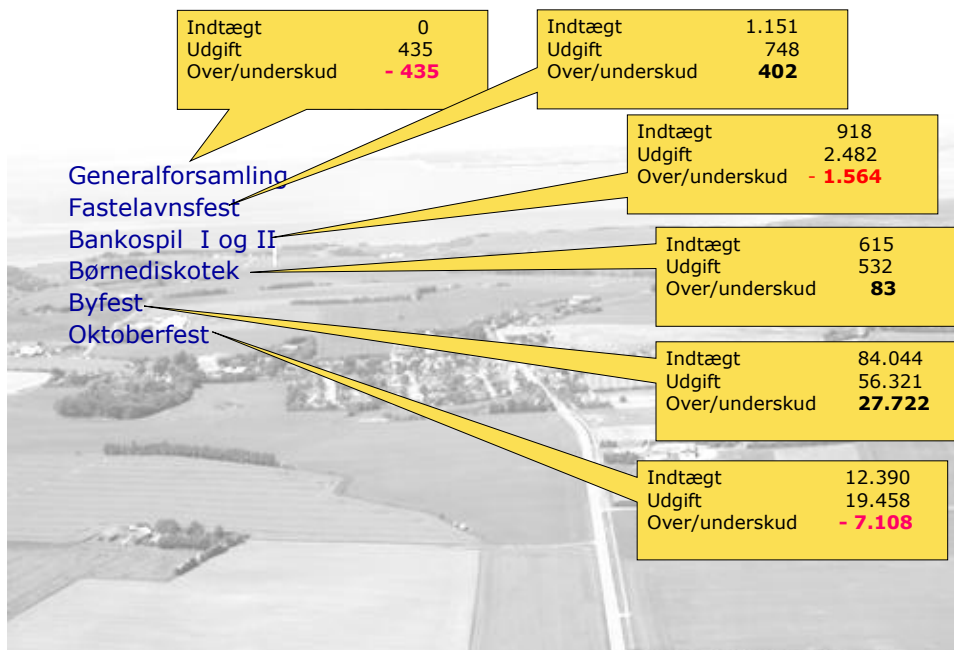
| Indtægt | 0 |
|---|---|
| Udgift | 435 |
| Over/underskud | - 435 |

| Indtægt | 1.151 |
|---|---|
| Udgift | 748 |
| Over/underskud | 402 |

| Indtægt | 918 |
|---|---|
| Udgift | 2.482 |
| Over/underskud | - 1.564 |

Generalforsamling
Fastelavnsfest
Bankospil I og II
Børnediskotek
Byfest
Oktoberfest

| Indtægt | 615 |
|---|---|
| Udgift | 532 |
| Over/underskud | 83 |

| Indtægt | 84.044 |
|---|---|
| Udgift | 56.321 |
| Over/underskud | 27.722 |

| Indtægt | 12.390 |
|---|---|
| Udgift | 19.458 |
| Over/underskud | - 7.108 |